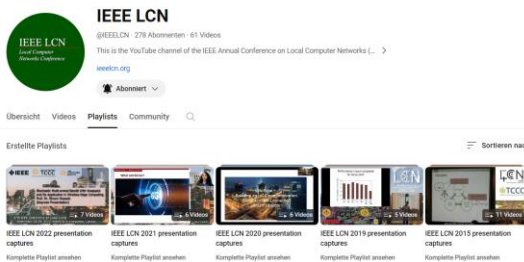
IEEE LCN
Local Computer Networks Conference

IEEE LCN
@IEEELCN · 278 Abonnenten · 61 Videos
This is the YouTube channel of the IEEE Annual Conference on Local Computer Networks (... >
ieeelcn.org
Abonniert

Übersicht Videos Playlists Community

Erstellte Playlists
Sortieren nac

7 Videos
IEEE LCN 2022 presentation captures
Komplette Playlist ansehen

6 Videos
IEEE LCN 2021 presentation captures
Komplette Playlist ansehen

6 Videos
IEEE LCN 2020 presentation captures
Komplette Playlist ansehen

5 Videos
IEEE LCN 2019 presentation captures
Komplette Playlist ansehen

11 Videos
IEEE LCN 2015 presentation captures
Komplette Playlist ansehen